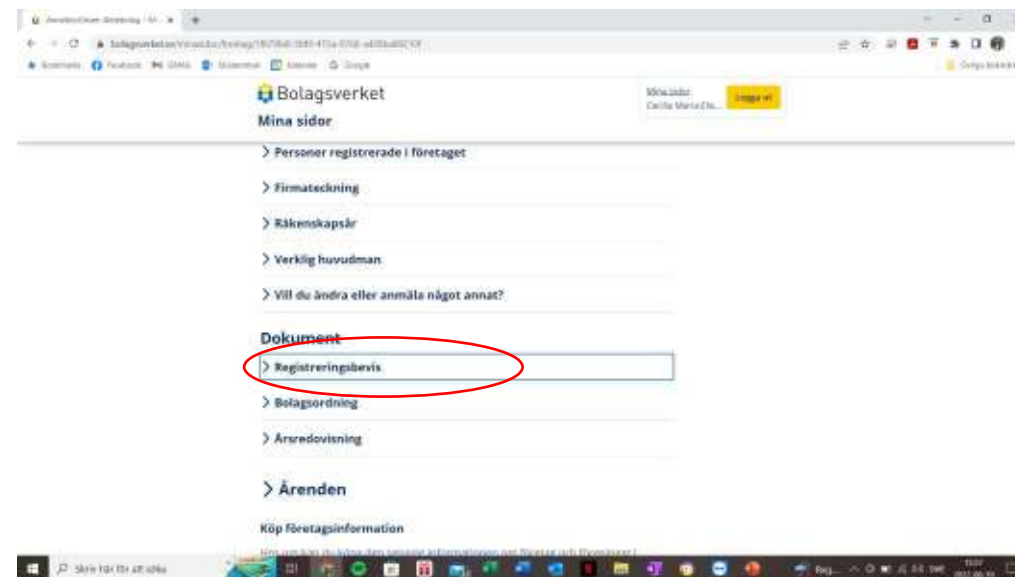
Bolagsverket
Mina sidor

Mina sidor
Cecilia Maria Elis...
Logga ut

> Personer registrerade i företaget

> Firmateckning

> Räkenskapsår

> Verklig huvudman

> Vill du ändra eller anmäla något annat?

Dokument

> Registreringsbevis

> Bolagsordning

> Årsredovisning

> Ärenden

Köp företagsinformation

Skriv här för att söka